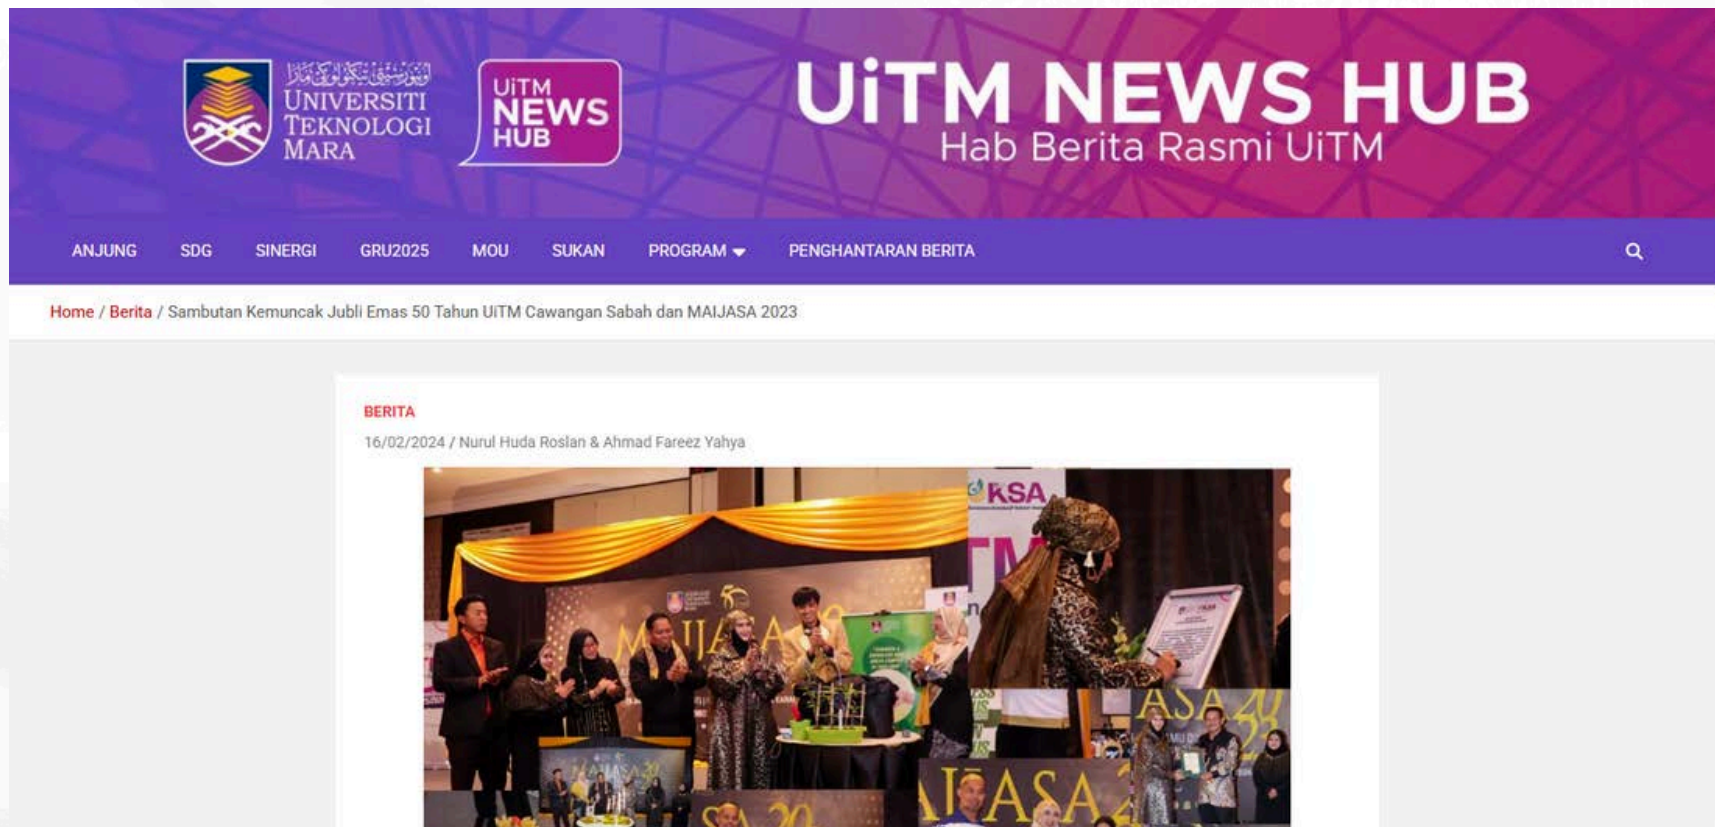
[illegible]
UNIVERSITI
TEKNOLOGI
MARA

UiTM
NEWS
HUB

UiTM NEWS HUB
Hab Berita Rasmi UiTM

ANJUNG SDG SINERGI GRU2025 MOU SUKAN PROGRAM PENGHANTARAN BERITA

Home / Berita / Sambutan Kemuncak Jubli Emas 50 Tahun UiTM Cawangan Sabah dan MAIJASA 2023

BERITA

16/02/2024 / Nurul Huda Roslan & Ahmad Fareez Yahya

MAIJASA
KSA
ASA
AIJASA